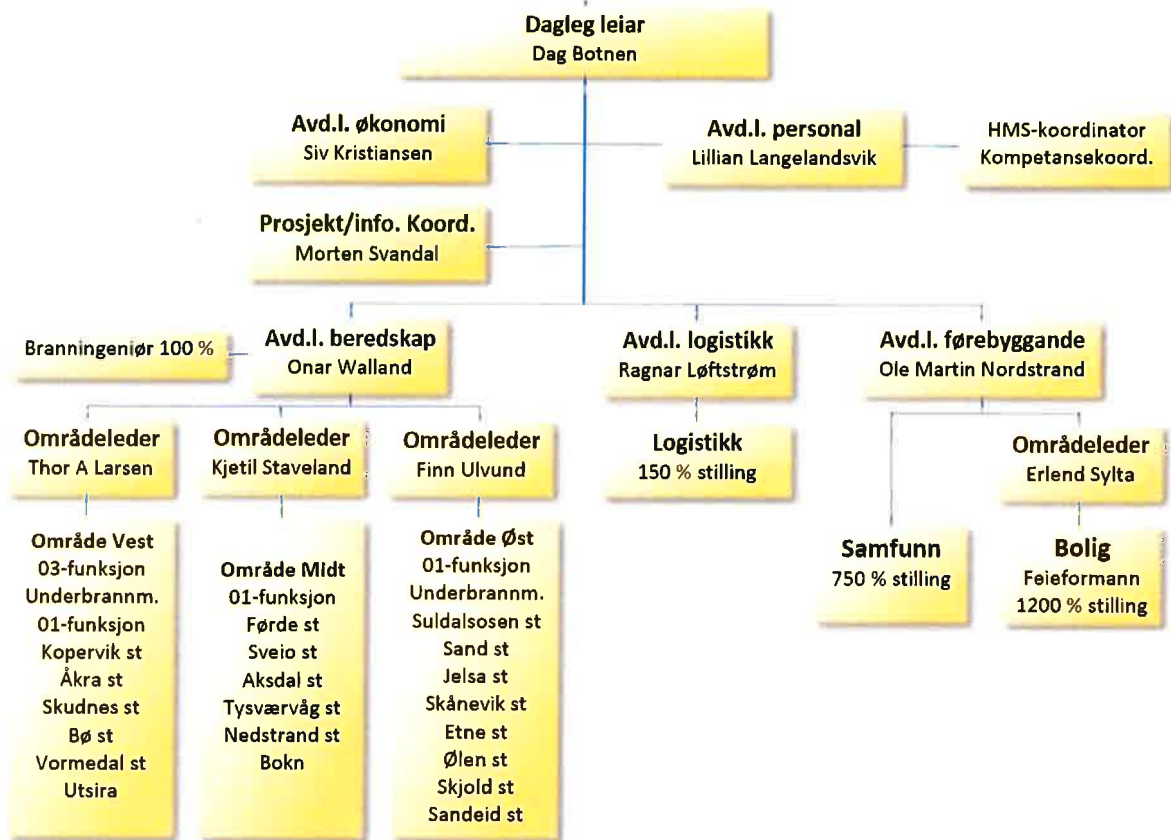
Dagleg leiar
Dag Botnen

Avd.l. økonomi
Siv Kristiansen

Avd.l. personal
Lillian Langelandsvik

HMS-koordinator
Kompetansekoord.

Prosjekt/info. Koord.
Morten Svandal

Branningeniør 100 %

Avd.l. beredskap
Onar Walland

Avd.l. logistikk
Ragnar Løftstrøm

Avd.l. førebyggande
Ole Martin Nordstrand

Områdeleder
Thor A Larsen

Områdeleder
Kjetil Staveland

Områdeleder
Finn Ulvund

Logistikk
150 % stilling

Områdeleder
Erlend Sylta

Område Vest
03-funksjon
Underbrannm.
01-funksjon
Kopervik st
Åkra st
Skudnes st
Bø st
Vormedal st
Utsira

Område Midt
01-funksjon
Førde st
Sveio st
Aksdal st
Tysværvåg st
Nedstrand st
Bokn

Område Øst
01-funksjon
Underbrannm.
Suldalsosen st
Sand st
Jelsa st
Skånevik st
Etne st
Ølen st
Skjold st
Sandeid st

Samfunn
750 % stilling

Bolig
Feieformann
1200 % stilling